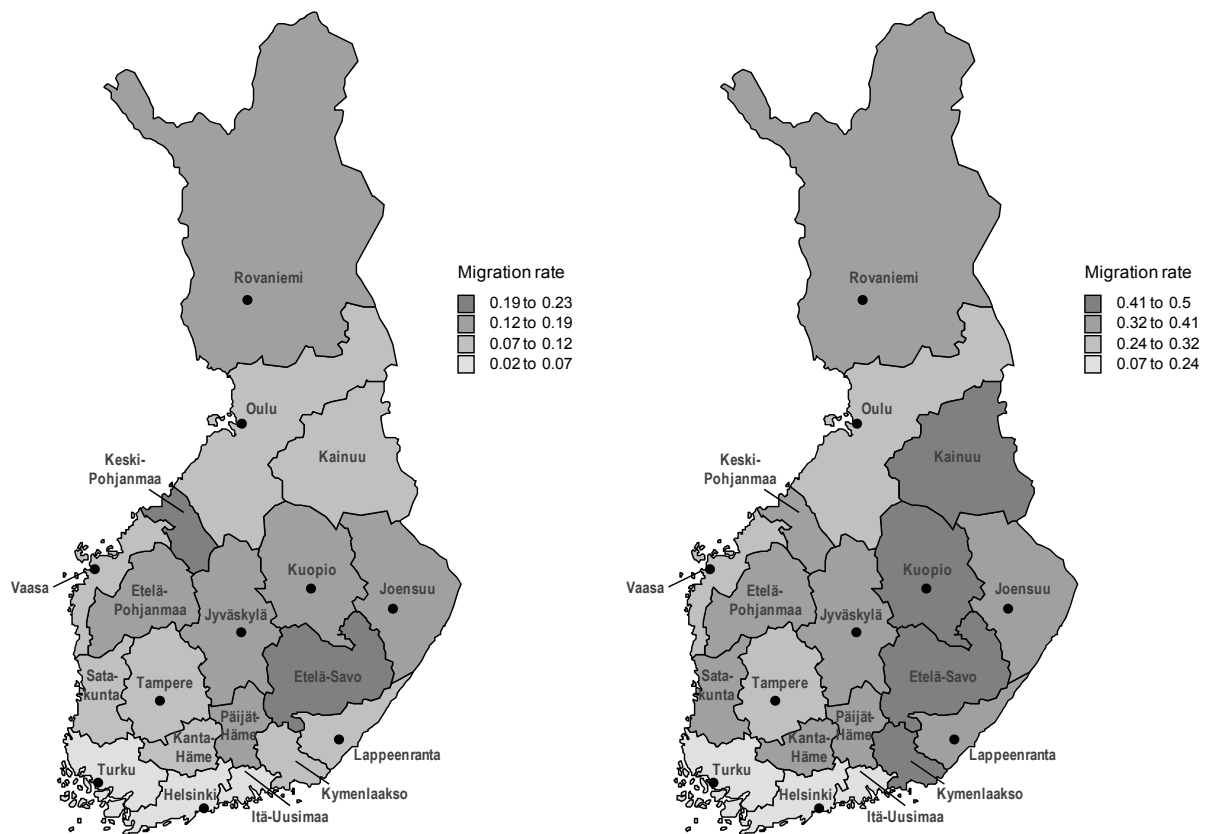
Rovaniemi

Migration rate
0.19 to 0.23
0.12 to 0.19
0.07 to 0.12
0.02 to 0.07

Oulu
Kainuu
Keski-Pohjanmaa
Vaasa
Etelä-Pohjanmaa
Jyväskylä
Kuopio
Joensuu
Etelä-Savo
Sata-kunta
Tampere
Päijät-Häme
Kanta-Häme
Lappeenranta
Turku
Helsinki
Itä-Uusimaa
Kymenlaakso

Rovaniemi

Migration rate
0.41 to 0.5
0.32 to 0.41
0.24 to 0.32
0.07 to 0.24

Oulu
Kainuu
Keski-Pohjanmaa
Vaasa
Etelä-Pohjanmaa
Jyväskylä
Kuopio
Joensuu
Etelä-Savo
Sata-kunta
Tampere
Päijät-Häme
Kanta-Häme
Lappeenranta
Turku
Helsinki
Itä-Uusimaa
Kymenlaakso